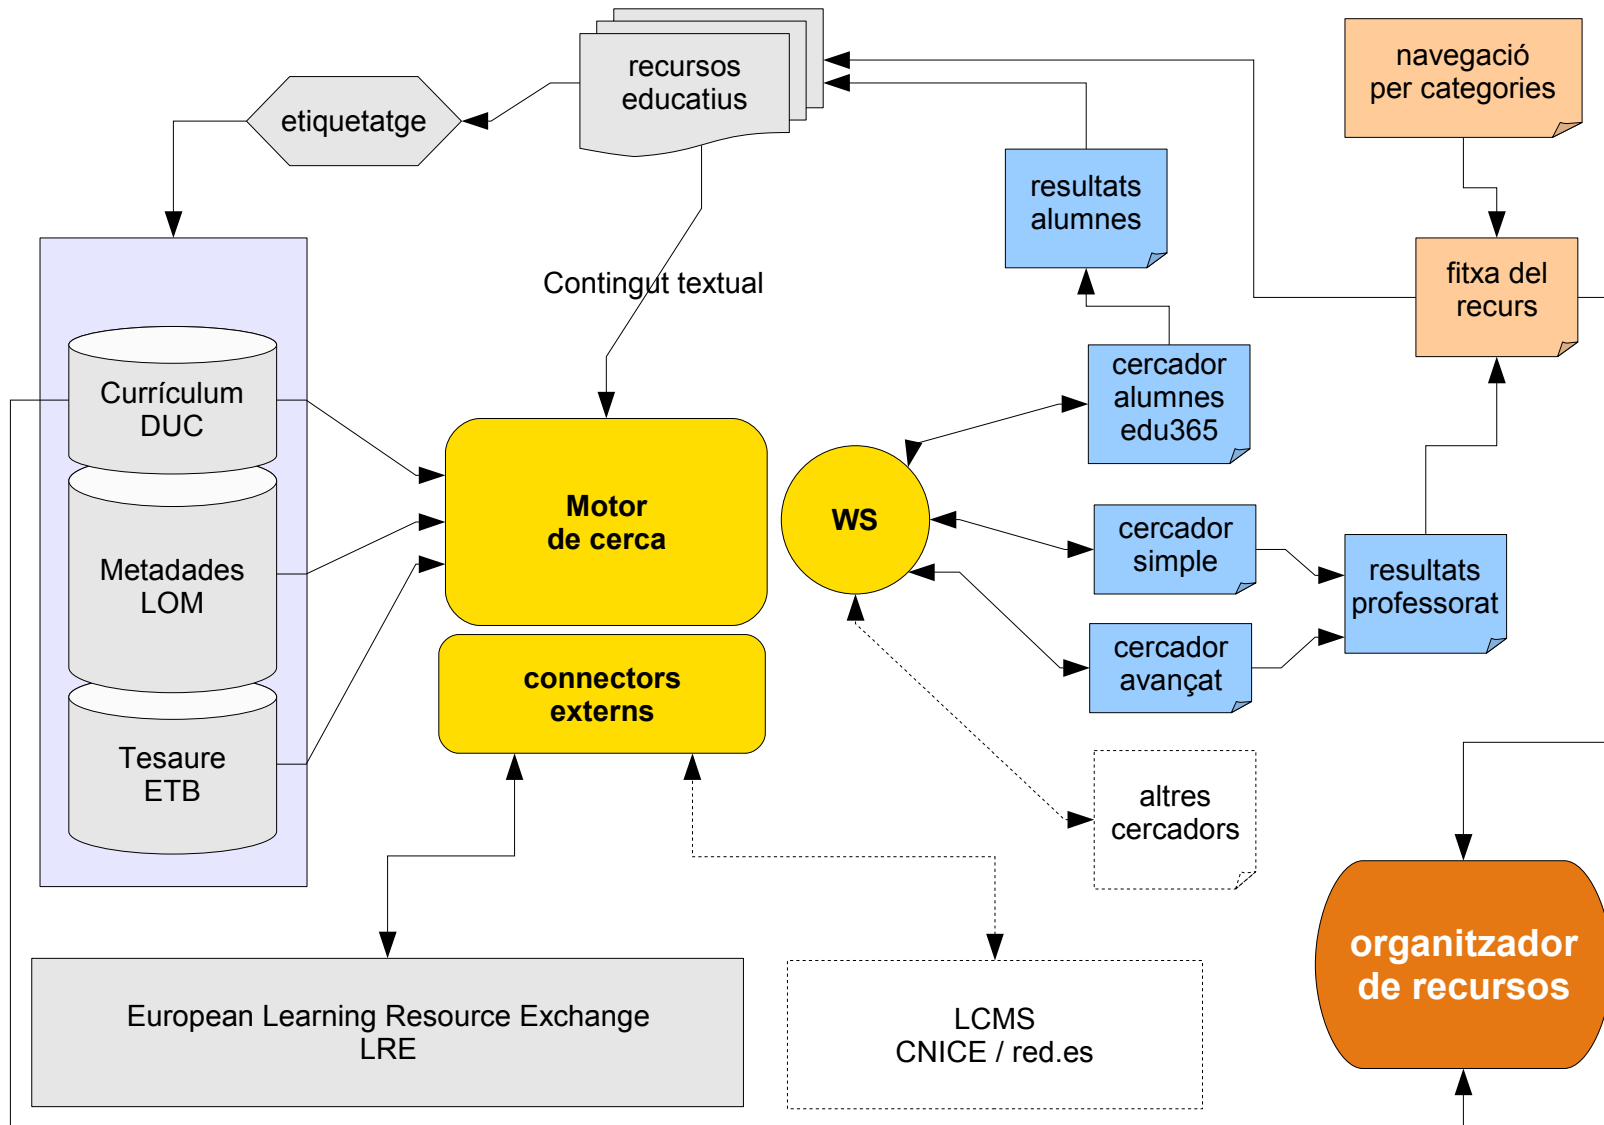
recursos educatius

etiquetatge

navegació per categories

resultats alumnes

fitxa del recurs

Contingut textual

Currículum DUC

Metadades LOM

Tesaure ETB

Motor de cerca

connectors externs

WS

cercador alumnes edu365

cercador simple

cercador avançat

resultats professorat

altres cercadors

organitzador de recursos

European Learning Resource Exchange LRE

LCMS CNICE / red.es